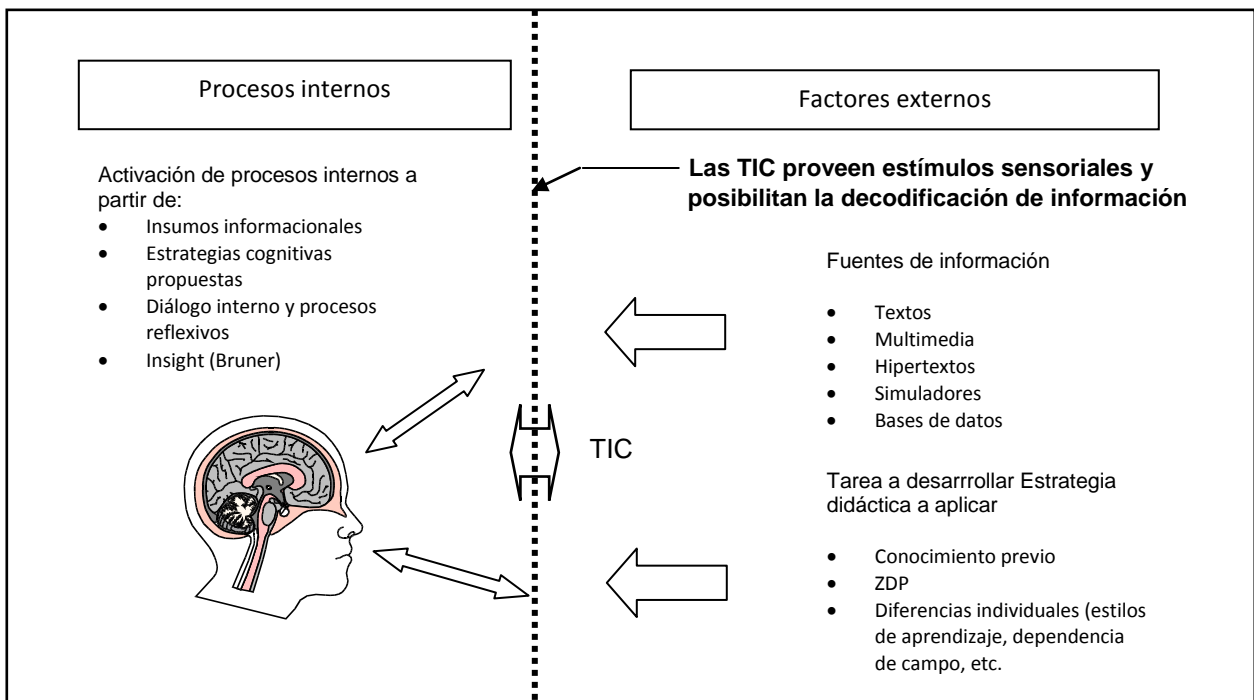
Procesos internos

Activación de procesos internos a partir de:
- Insumos informacionales
- Estrategias cognitivas propuestas
- Diálogo interno y procesos reflexivos
- Insight (Bruner)

Factores externos

**Las TIC proveen estímulos sensoriales y posibilitan la decodificación de información**

Fuentes de información

- Textos
- Multimedia
- Hipertextos
- Simuladores
- Bases de datos

TIC

Tarea a desarrrollar Estrategia didáctica a aplicar

- Conocimiento previo
- ZDP
- Diferencias individuales (estilos de aprendizaje, dependencia de campo, etc.